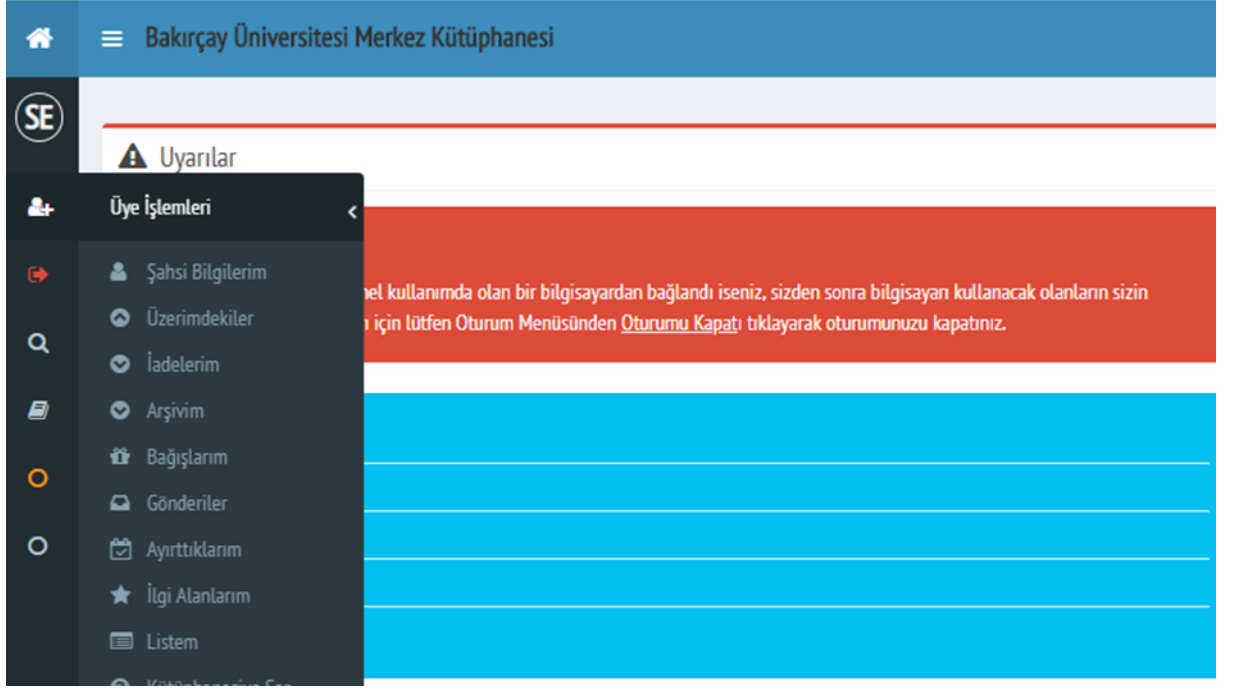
Bakırçay Üniversitesi Merkez Kütüphanesi

SE

Uyarılar

Üye İşlemleri

Şahsi Bilgilerim
Üzerimdekiler
İadelerim
Arşivim
Bağışlarım
Gönderiler
Ayırttıklarım
İlgi Alanlarım
Listem
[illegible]

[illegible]nel kullanımda olan bir bilgisayardan bağlandı iseniz, sizden sonra bilgisayarı kullanacak olanların sizin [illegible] için lütfen Oturum Menüsünden Oturumu Kapatı tıklayarak oturumunuzu kapatınız.